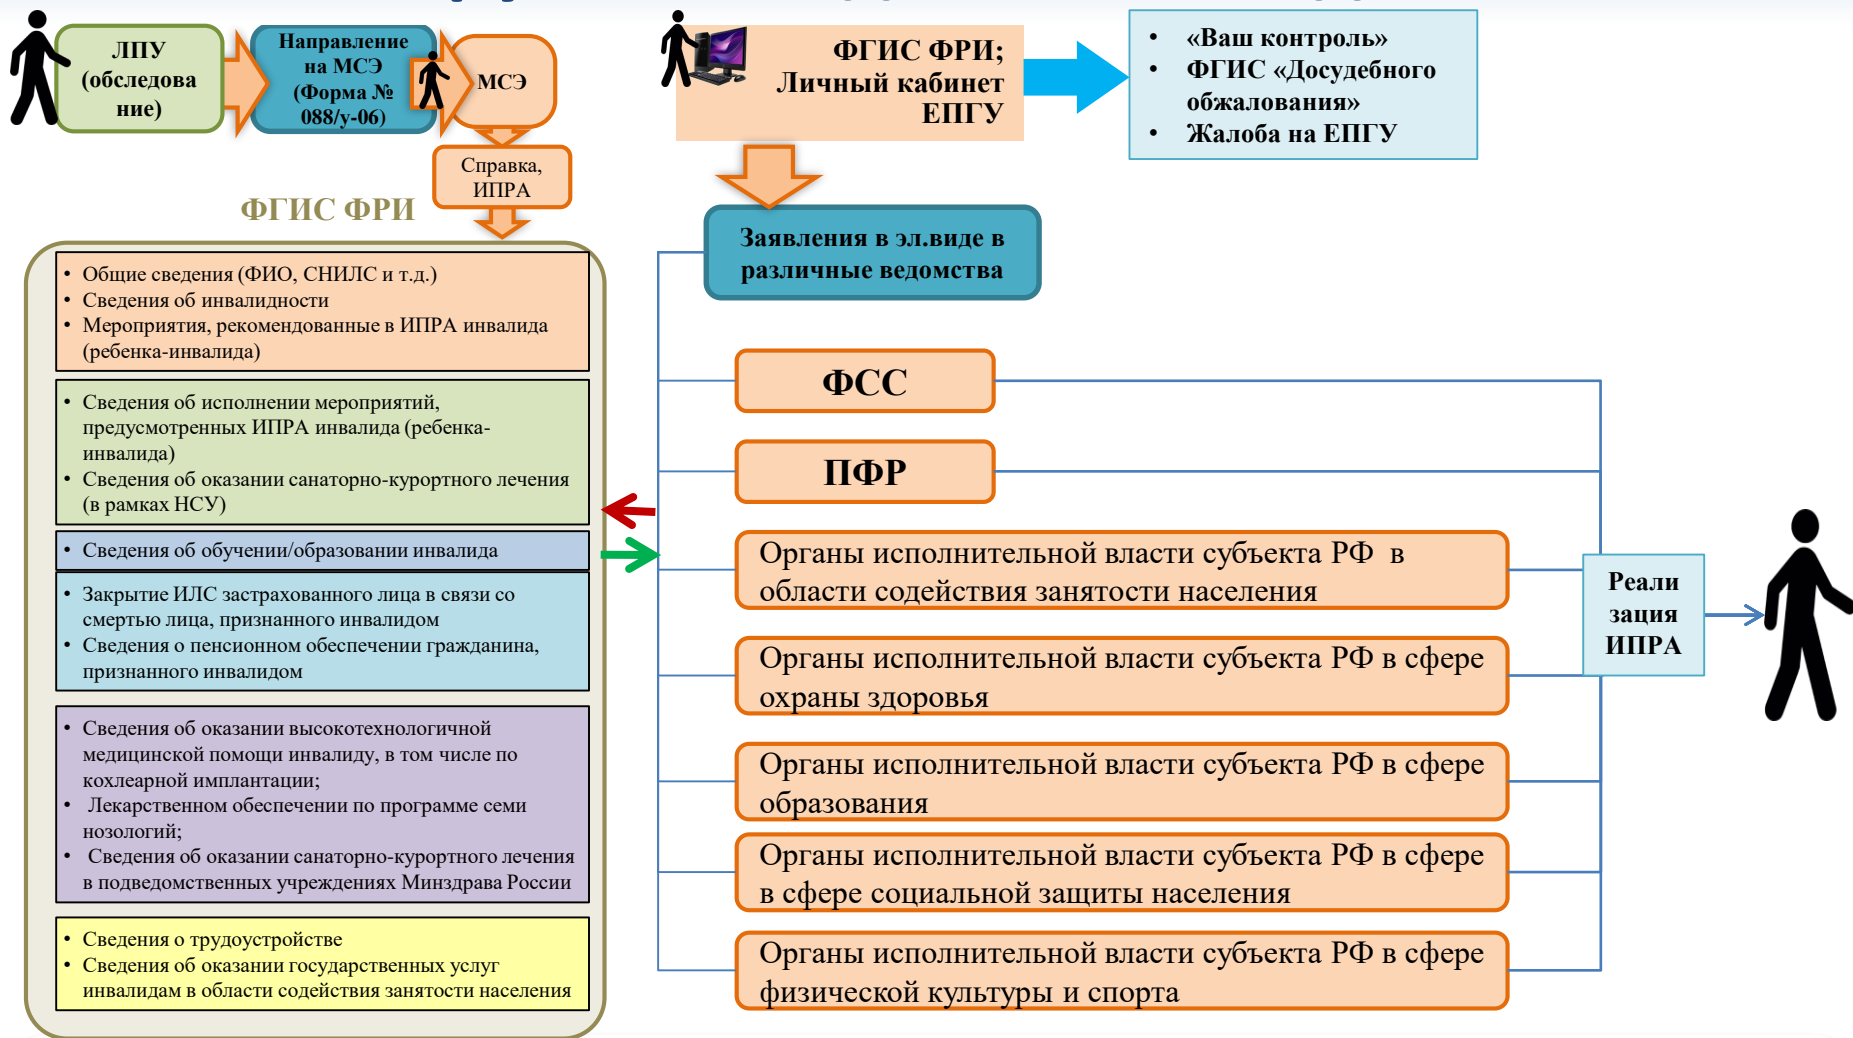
ЛПУ (обследование)

Направление на МСЭ (Форма № 088/у-06)

МСЭ

Справка, ИПРА

ФГИС ФРИ

• Общие сведения (ФИО, СНИЛС и т.д.)
• Сведения об инвалидности
• Мероприятия, рекомендованные в ИПРА инвалида (ребенка-инвалида)

• Сведения об исполнении мероприятий, предусмотренных ИПРА инвалида (ребенка-инвалида)
• Сведения об оказании санаторно-курортного лечения (в рамках НСУ)

• Сведения об обучении/образовании инвалида

• Закрытие ИЛС застрахованного лица в связи со смертью лица, признанного инвалидом
• Сведения о пенсионном обеспечении гражданина, признанного инвалидом

• Сведения об оказании высокотехнологичной медицинской помощи инвалиду, в том числе по кохлеарной имплантации;
• Лекарственном обеспечении по программе семи нозологий;
• Сведения об оказании санаторно-курортного лечения в подведомственных учреждениях Минздрава России

• Сведения о трудоустройстве
• Сведения об оказании государственных услуг инвалидам в области содействия занятости населения

ФГИС ФРИ; Личный кабинет ЕПГУ

• «Ваш контроль»
• ФГИС «Досудебного обжалования»
• Жалоба на ЕПГУ

Заявления в эл.виде в различные ведомства

ФСС

ПФР

Органы исполнительной власти субъекта РФ в области содействия занятости населения

Органы исполнительной власти субъекта РФ в сфере охраны здоровья

Органы исполнительной власти субъекта РФ в сфере образования

Органы исполнительной власти субъекта РФ в сфере в сфере социальной защиты населения

Органы исполнительной власти субъекта РФ в сфере физической культуры и спорта

Реализация ИПРА